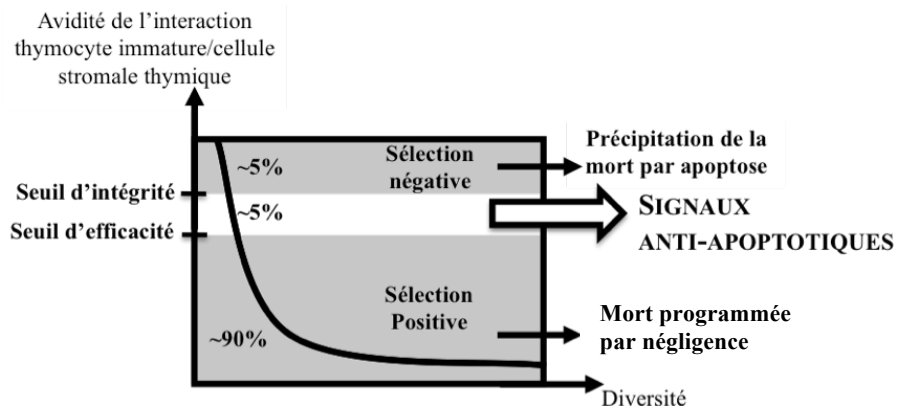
Avidité de l'interaction thymocyte immature/cellule stromale thymique

Seuil d'intégrité

Seuil d'efficacité

~5%

Sélection négative

Précipitation de la mort par apoptose

~5%

SIGNAUX ANTI-APOPTOTIQUES

Sélection Positive

~90%

Mort programmée par négligence

Diversité